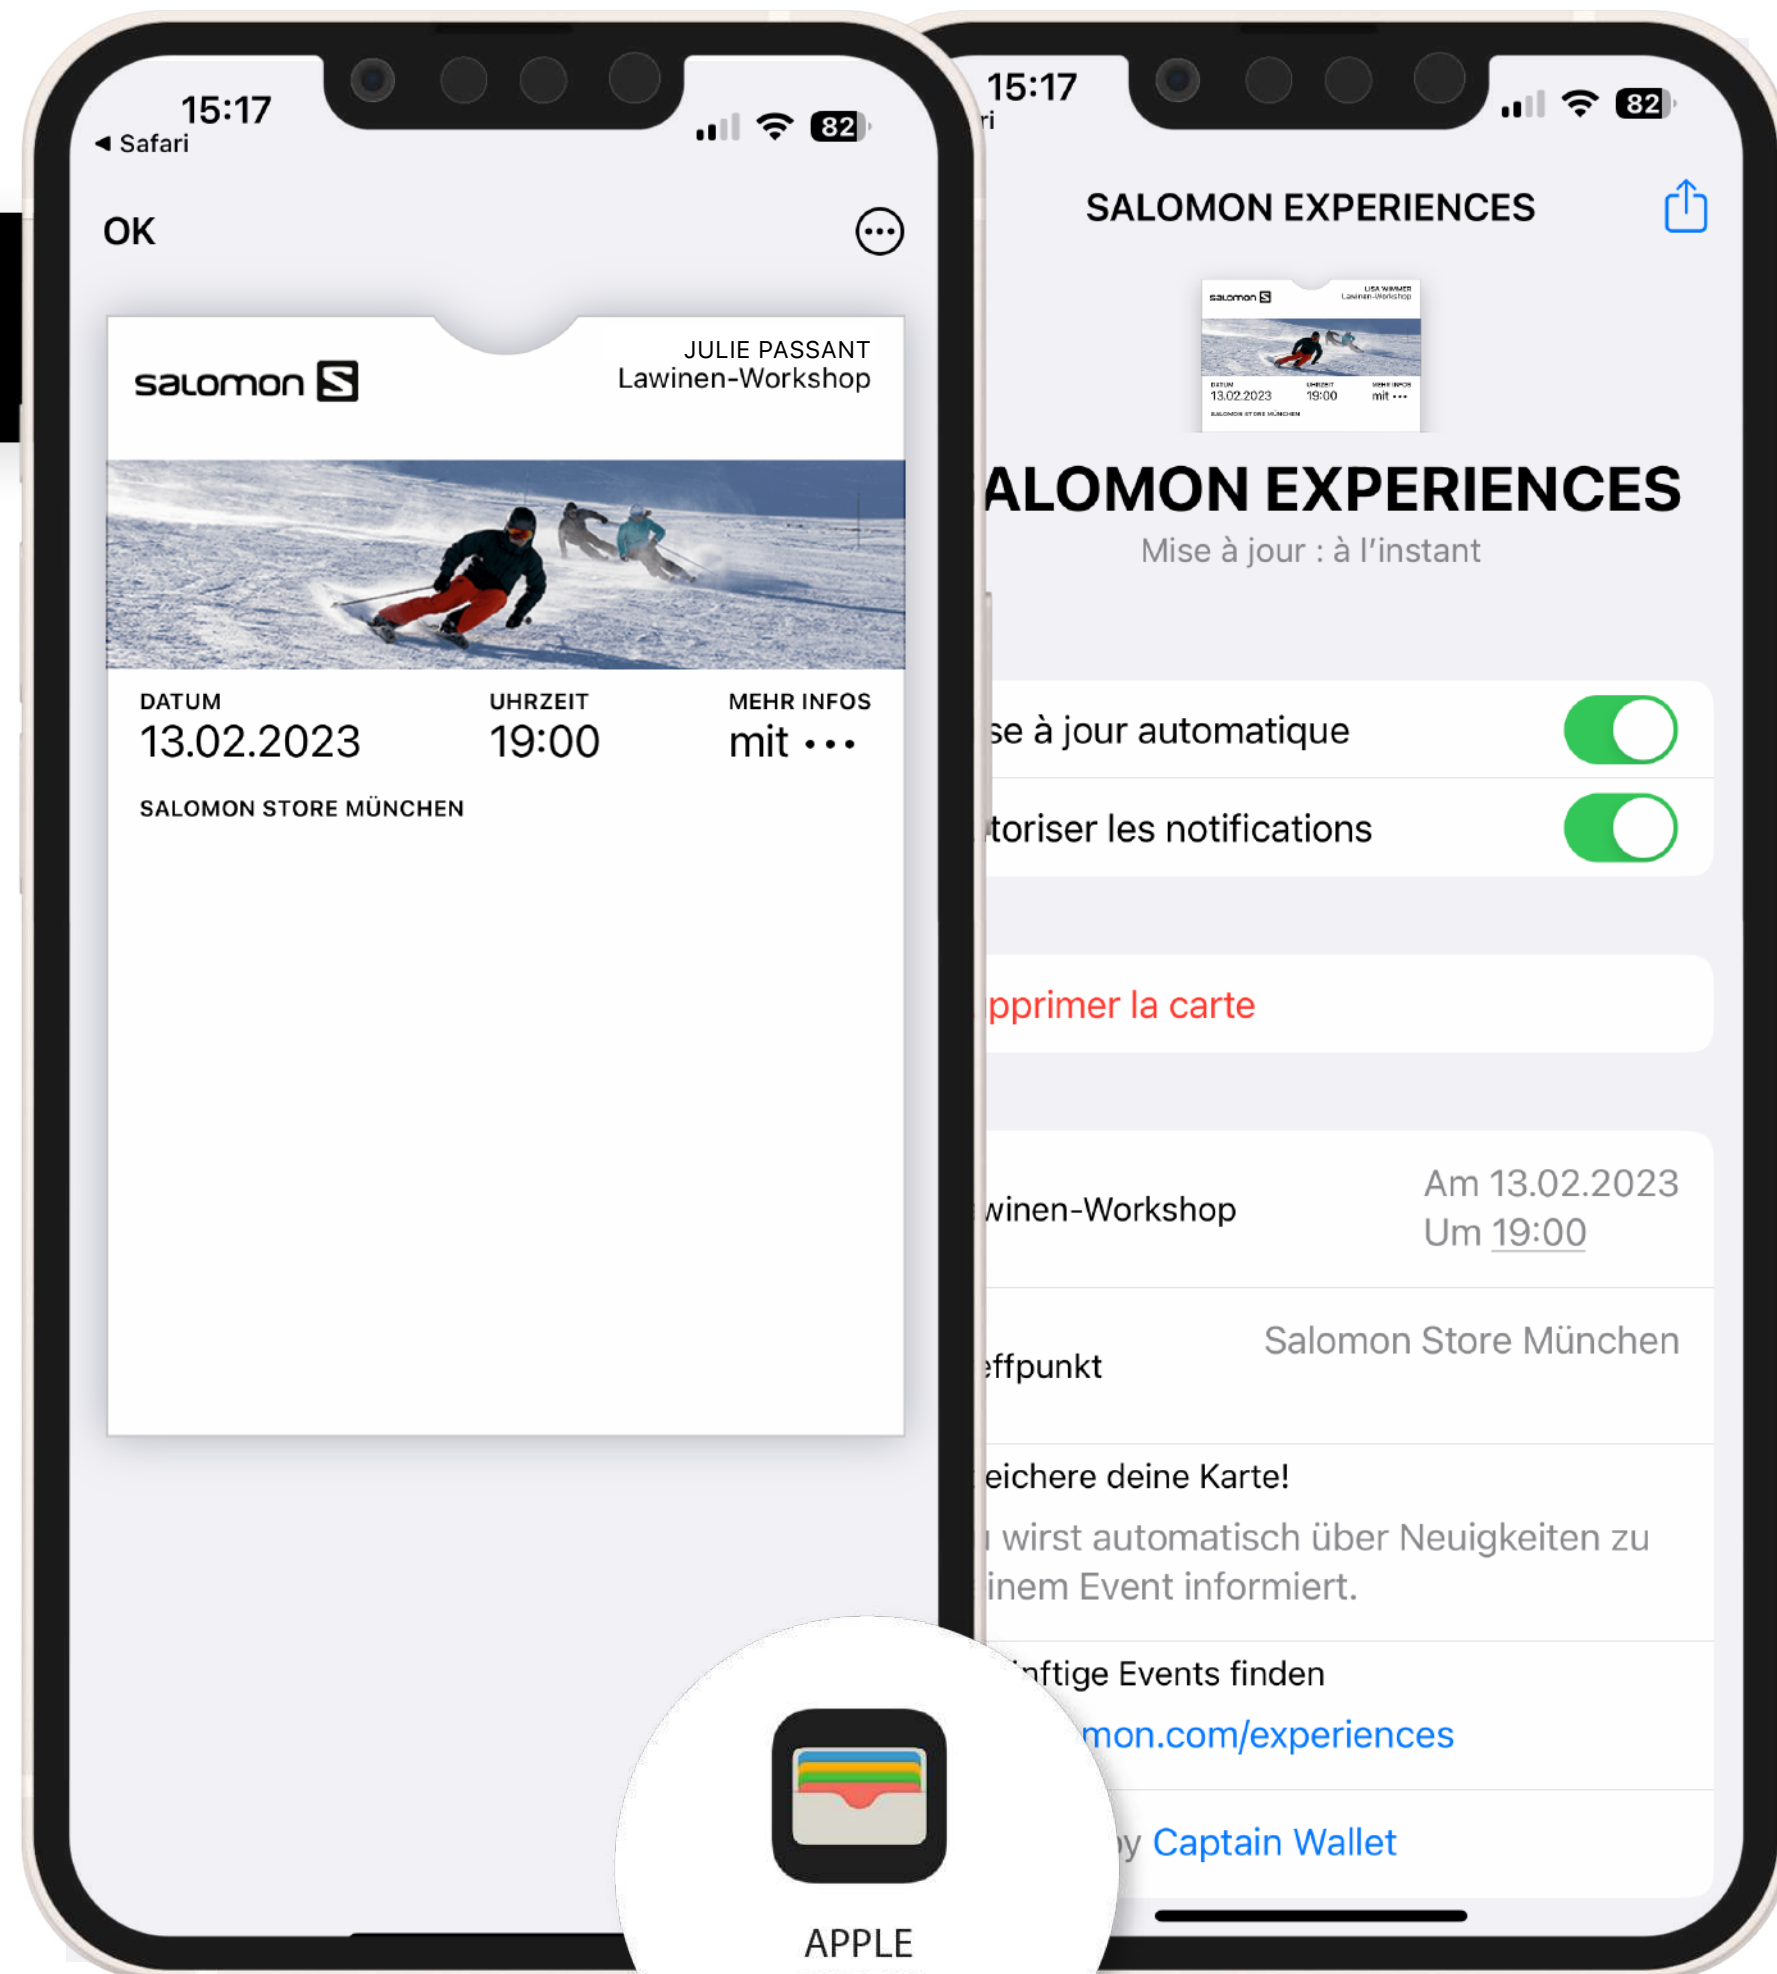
15:17
◀ Safari
82

OK

salomon
JULIE PASSANT
Lawinen-Workshop

DATUM
13.02.2023
UHRZEIT
19:00
MEHR INFOS
mit •••

SALOMON STORE MÜNCHEN

15:17
ri
82

SALOMON EXPERIENCES

salomon
LISA WIMMER
Lawinen-Workshop
DATUM
13.02.2023
UHRZEIT
19:00
MEHR INFOS
mit •••
SALOMON STORE MÜNCHEN

ALOMON EXPERIENCES
Mise à jour : à l'instant

se à jour automatique
toriser les notifications

pprimer la carte

winen-Workshop
Am 13.02.2023
Um 19:00

effpunkt
Salomon Store München

eichere deine Karte!
 wirst automatisch über Neuigkeiten zu inem Event informiert.

nftige Events finden
mon.com/experiences

y Captain Wallet

APPLE